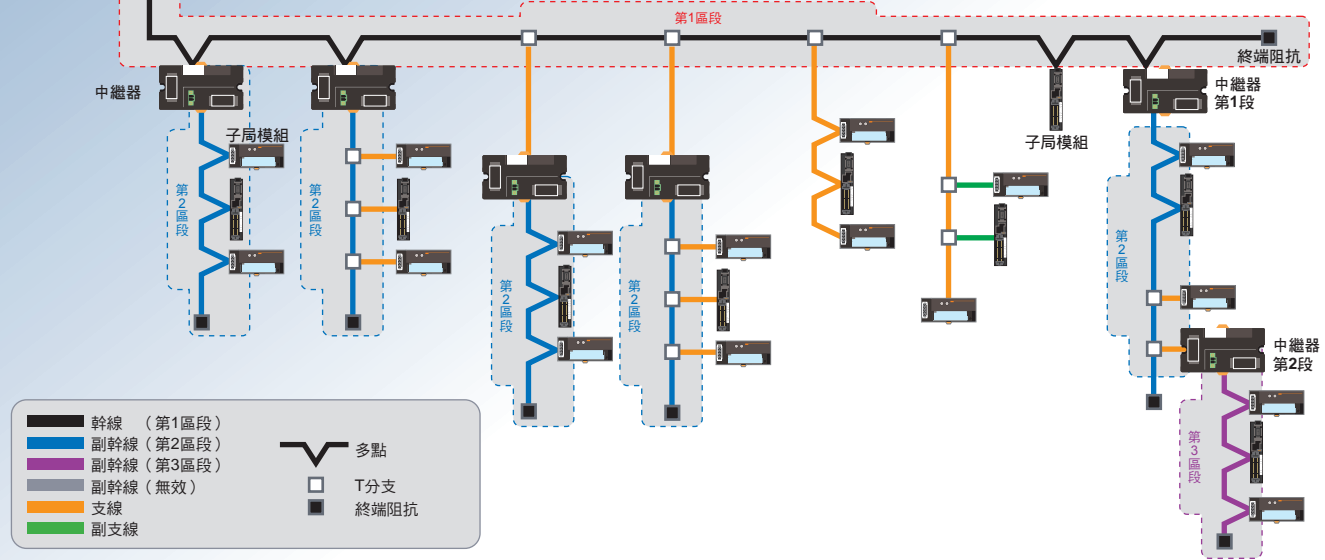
第1區段

終端阻抗

中繼器

子局模組

第2區段

第2區段

第2區段

第2區段

子局模組

中繼器
第1段

第2區段

中繼器
第2段

第3區段

幹線 （第1區段）
副幹線（第2區段）
副幹線（第3區段）
副幹線（無效）
支線
副支線

多點
T分支
終端阻抗